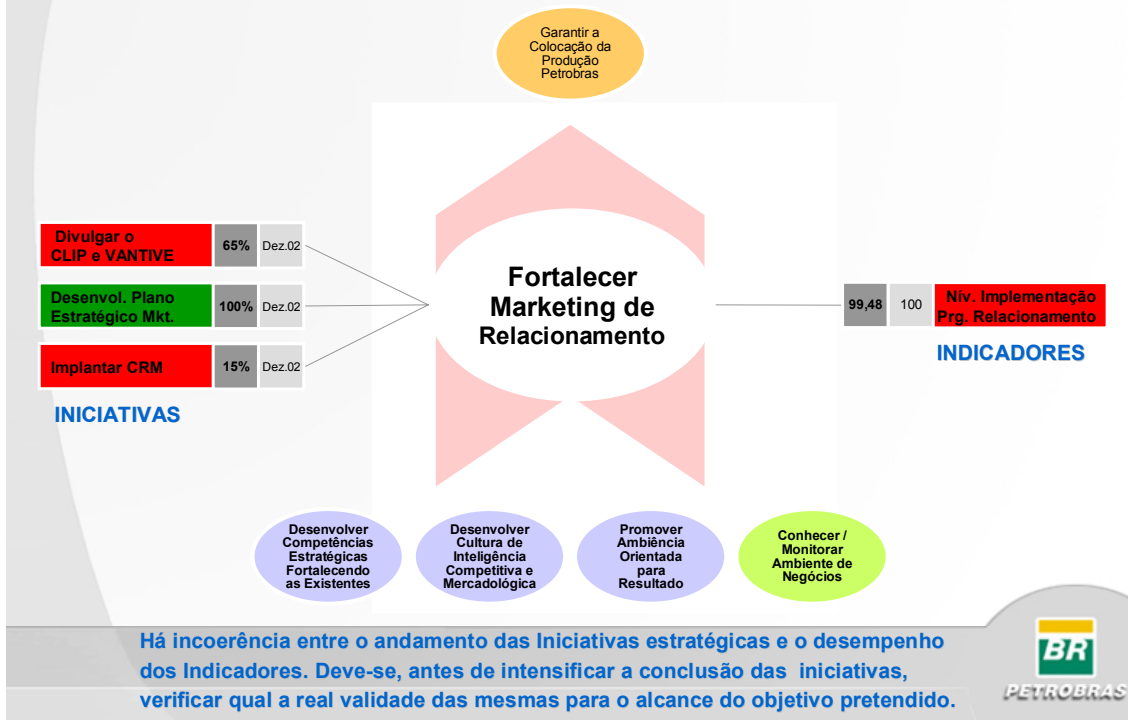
Garantir a Colocação da Produção Petrobras

Divulgar o CLIP e VANTIVE | 65% | Dez.02

Desenvol. Plano Estratégico Mkt. | 100% | Dez.02

Implantar CRM | 15% | Dez.02

INICIATIVAS

Fortalecer Marketing de Relacionamento

99,48 | 100 | Nív. Implementação Prg. Relacionamento

INDICADORES

Desenvolver Competências Estratégicas Fortalecendo as Existentes

Desenvolver Cultura de Inteligência Competitiva e Mercadológica

Promover Ambiência Orientada para Resultado

Conhecer / Monitorar Ambiente de Negócios

Há incoerência entre o andamento das Iniciativas estratégicas e o desempenho dos Indicadores. Deve-se, antes de intensificar a conclusão das iniciativas, verificar qual a real validade das mesmas para o alcance do objetivo pretendido.

BR
PETROBRAS